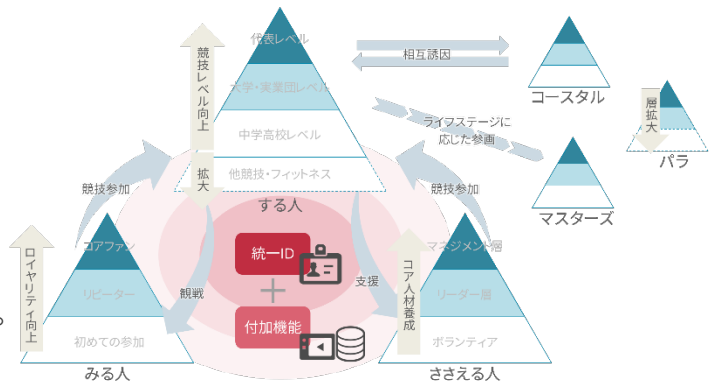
代表レベル
大学・実業団レベル
中学高校レベル
他競技・フィットネス
競技レベル向上
拡大
相互誘因
コースタル
ライフステージに応じた参画
層拡大
パラ
マスターズ
する人
競技参加
競技参加
コアファン
リピーター
初めての参加
ロイヤリティ向上
みる人
統一ID
付加機能
観戦
支援
マネジメント層
リーダー層
ボランティア
コア人材養成
ささえる人